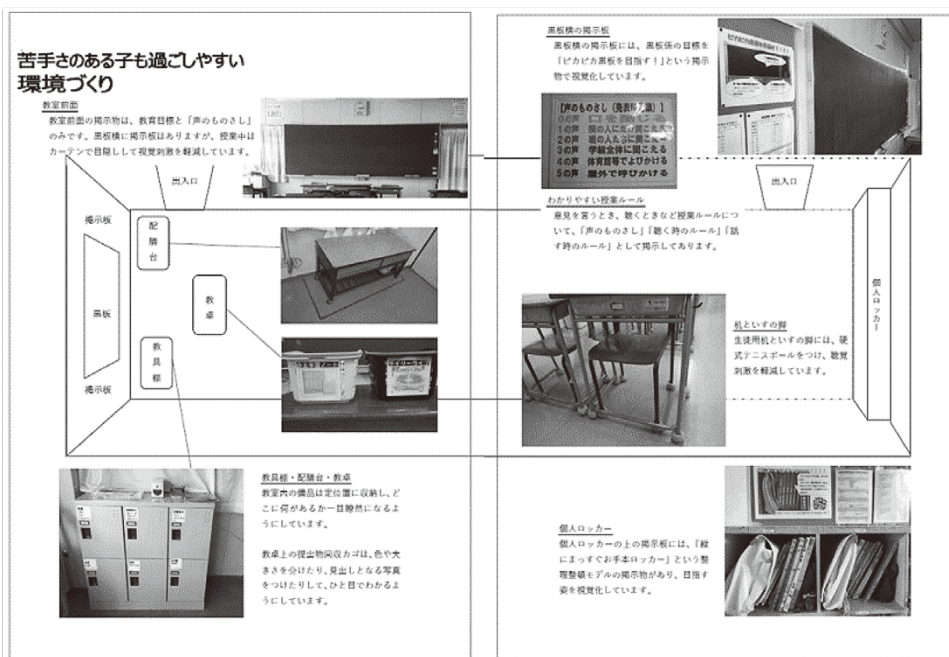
苦手さのある子も過ごしやすい環境づくり

教室前面
教室前面の掲示物は、教育目標と「声のものさし」のみです。黒板横に掲示板はありますが、授業中はカーテンで目隠しして視覚刺激を軽減しています。

出入口

掲示板

黒板

掲示板

配膳台

教卓

教具棚

教具棚・配膳台・教卓
教室内の備品は定位置に収納し、どこに何があるか一目瞭然になるようにしています。

教卓上の提出物回収カゴは、色や大きさを分けたり、見出しとなる写真をつけたりして、ひと目でわかるようにしています。

黒板横の掲示板
黒板横の掲示板には、黒板係の目標を「ピカピカ黒板を目指す！」という掲示物で視覚化しています。

【声のものさし（見本7選）】
0の声 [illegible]
1の声 隣の人に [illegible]
2の声 班の人ぐらいに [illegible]
3の声 学級全体に聞こえる
4の声 体育館までよびかける
5の声 屋外で呼びかける

出入口

わかりやすい授業ルール
意見を言うとき、聴くときなど授業ルールについて、「声のものさし」「聴く時のルール」「話す時のルール」として掲示してあります。

机といすの脚
生徒用机といすの脚には、硬式テニスボールをつけ、聴覚刺激を軽減しています。

個人ロッカー

個人ロッカー
個人ロッカーの上の掲示板には、「綺にまっすぐお手本ロッカー」という整理整頓モデルの掲示物があり、目指す姿を視覚化しています。